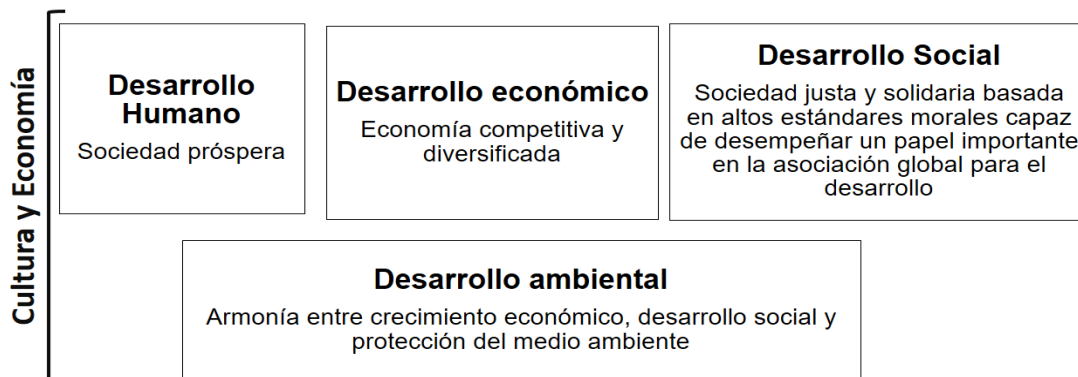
Cultura y Economía

Desarrollo Humano
Sociedad próspera

Desarrollo económico
Economía competitiva y diversificada

Desarrollo Social
Sociedad justa y solidaria basada en altos estándares morales capaz de desempeñar un papel importante en la asociación global para el desarrollo

Desarrollo ambiental
Armonía entre crecimiento económico, desarrollo social y protección del medio ambiente